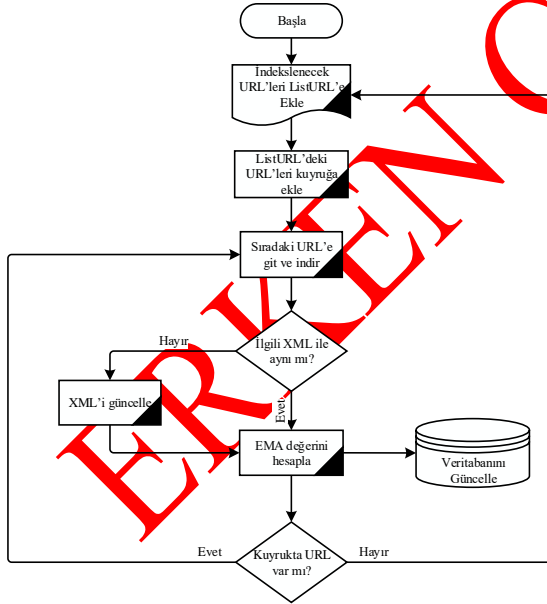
Başla

İndekslenecek URL'leri ListURL'e Ekle

ListURL'deki URL'leri kuyruğa ekle

Sıradaki URL'e git ve indir

İlgili XML ile aynı mı?

Hayır

Evet

XML'i güncelle

EMA değerini hesapla

Veritabanını Güncelle

Kuyrukta URL var mı?

Evet

Hayır

ERKEN G